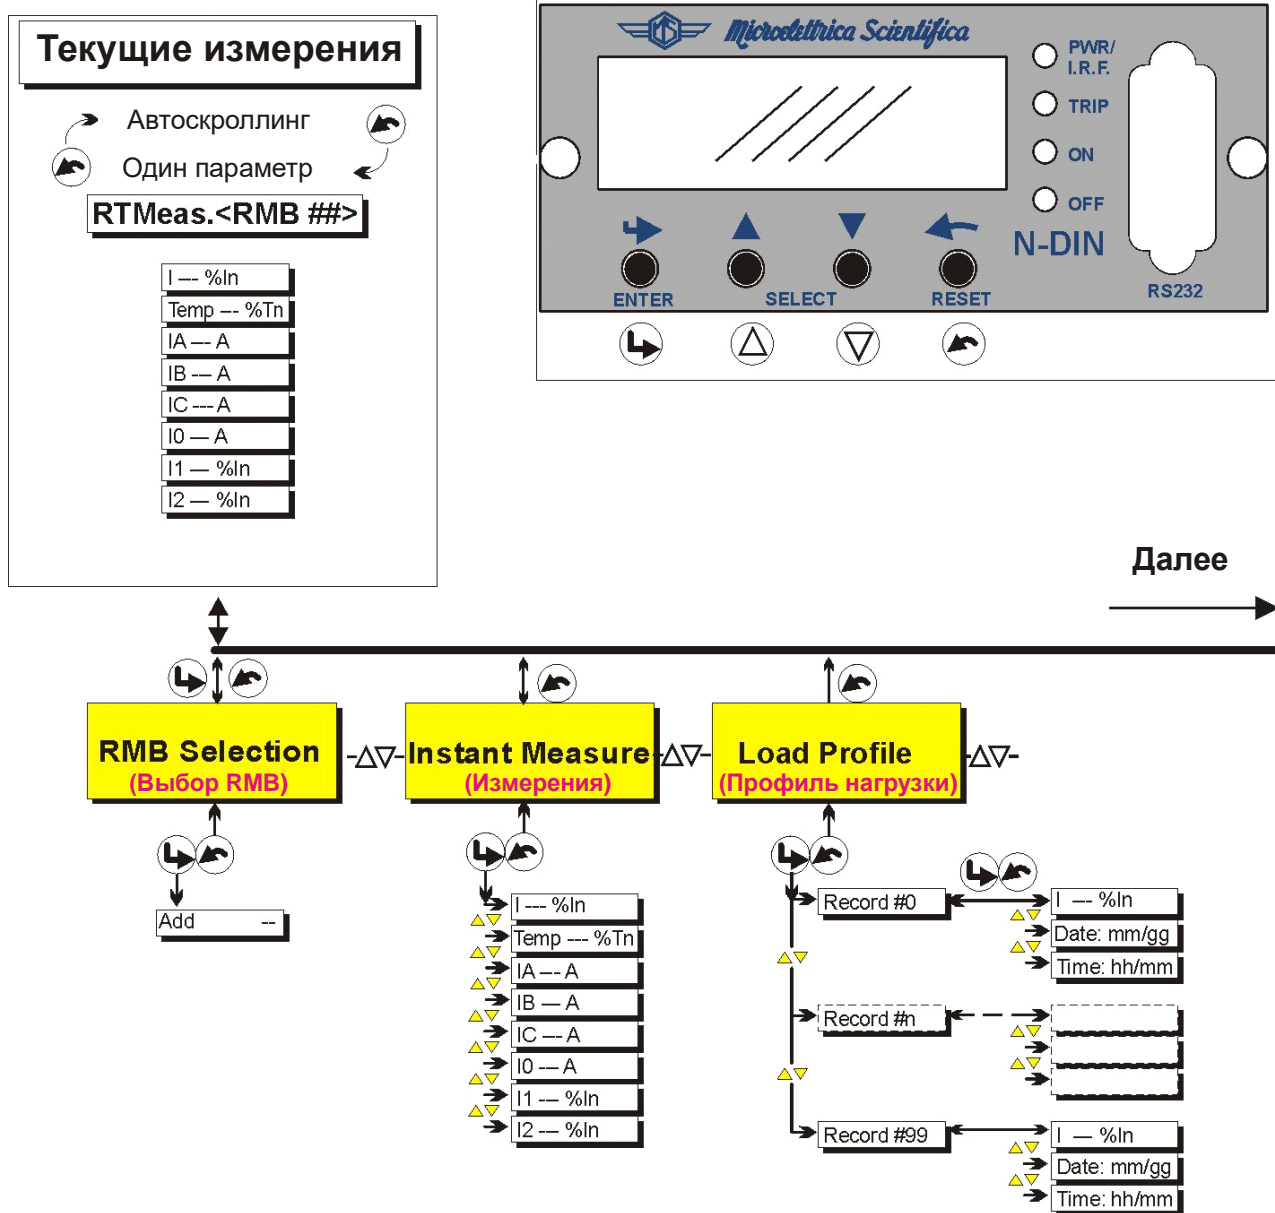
Текущие измерения

Автоскроллинг

Один параметр

RTMeas.<RMB ##>

I –– %In
Temp –– %Tn
IA –– A
IB –– A
IC ––– A
I0 — A
I1 — %In
I2 — %In

Microelettrica Scientifica

PWR/ I.R.F.
TRIP
ON
OFF
N-DIN
ENTER
SELECT
RESET
RS232

Далее

RMB Selection
(Выбор RMB)

-△▽-

Instant Measure
(Измерения)

-△▽-

Load Profile
(Профиль нагрузки)

-△▽-

Add --

I --- %In
Temp --- %Tn
IA –– A
IB — A
IC –– A
I0 –– A
I1 –– %In
I2 –– %In

Record #0
I — %In
Date: mm/gg
Time: hh/mm

Record #n

Record #99
I — %In
Date: mm/gg
Time: hh/mm